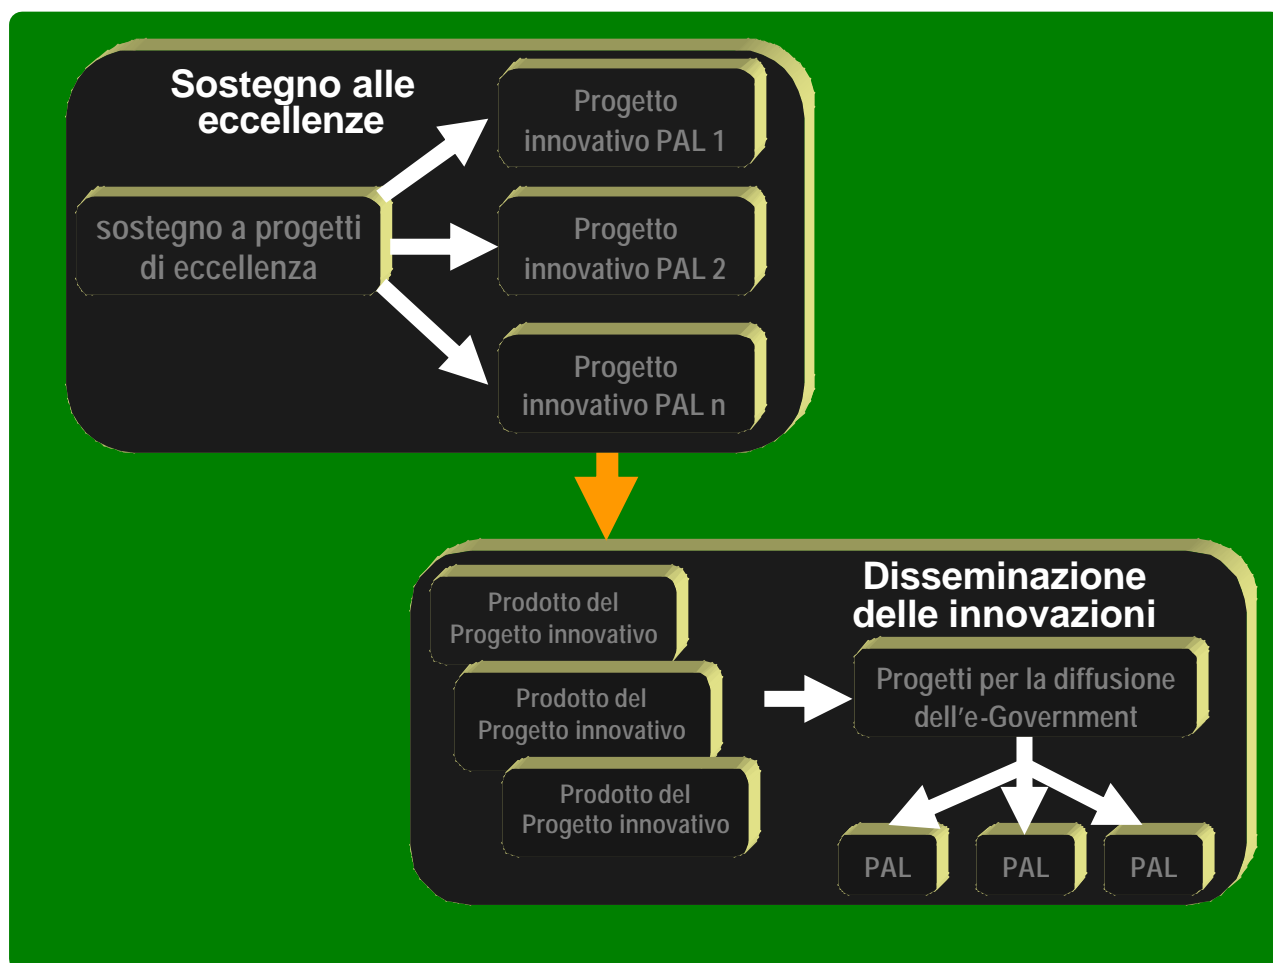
Sostegno alle eccellenze

sostegno a progetti di eccellenza

Progetto innovativo PAL 1

Progetto innovativo PAL 2

Progetto innovativo PAL n

Disseminazione delle innovazioni

Prodotto del Progetto innovativo

Prodotto del Progetto innovativo

Prodotto del Progetto innovativo

Progetti per la diffusione dell'e-Government

PAL

PAL

PAL